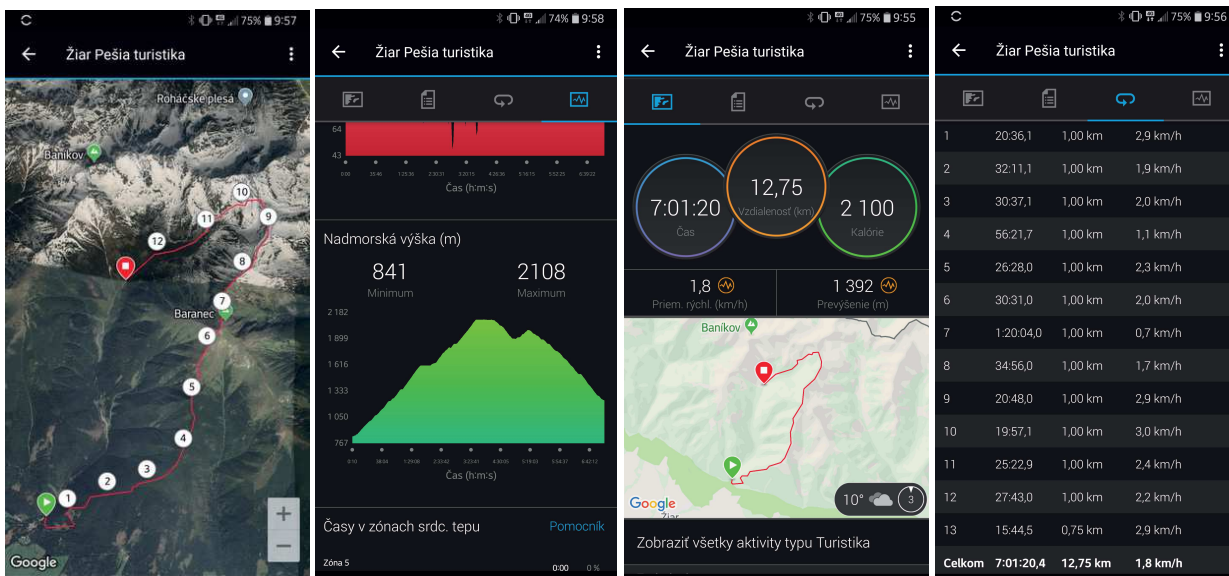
75% 9:57
Žiar Pešia turistika
Roháčske plesá
Baníkov
10
9
11
12
8
7
Baranec
6
5
4
3
2
1
Google

74% 9:58
Žiar Pešia turistika
64
43
Čas (h:m:s)
Nadmorská výška (m)
841
Minimum
2108
Maximum
2 182
1 899
1 616
1 333
1 050
767
Čas (h:m:s)
Časy v zónach srdc. tepu
Pomocník
Zóna 5
0:00
0 %

75% 9:55
Žiar Pešia turistika
7:01:20
Čas
12,75
Vzdialenosť (km)
2 100
Kalórie
1,8
Priem. rýchl. (km/h)
1 392
Prevýšenie (m)
Baníkov
Google
Žiar
10°
3
Zobraziť všetky aktivity typu Turistika

75% 9:56
Žiar Pešia turistika

| | | | |
|---|---|---|---|
| 1 | 20:36,1 | 1,00 km | 2,9 km/h |
| 2 | 32:11,1 | 1,00 km | 1,9 km/h |
| 3 | 30:37,1 | 1,00 km | 2,0 km/h |
| 4 | 56:21,7 | 1,00 km | 1,1 km/h |
| 5 | 26:28,0 | 1,00 km | 2,3 km/h |
| 6 | 30:31,0 | 1,00 km | 2,0 km/h |
| 7 | 1:20:04,0 | 1,00 km | 0,7 km/h |
| 8 | 34:56,0 | 1,00 km | 1,7 km/h |
| 9 | 20:48,0 | 1,00 km | 2,9 km/h |
| 10 | 19:57,1 | 1,00 km | 3,0 km/h |
| 11 | 25:22,9 | 1,00 km | 2,4 km/h |
| 12 | 27:43,0 | 1,00 km | 2,2 km/h |
| 13 | 15:44,5 | 0,75 km | 2,9 km/h |
| Celkom | 7:01:20,4 | 12,75 km | 1,8 km/h |